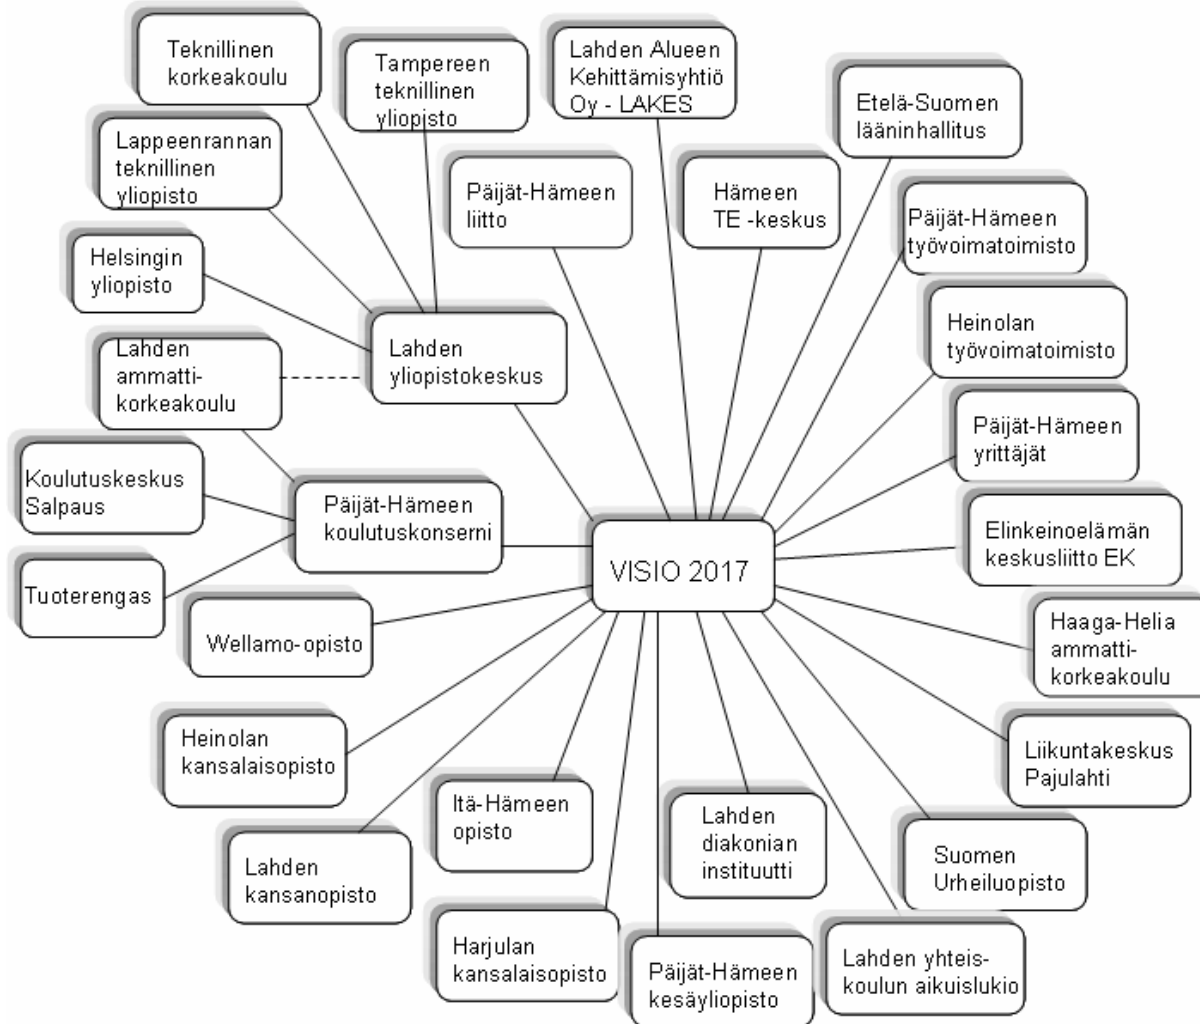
Teknillinen korkeakoulu

Tampereen teknillinen yliopisto

Lahden Alueen Kehittämisyhtiö Oy - LAKES

Etelä-Suomen lääninhallitus

Lappeenrannan teknillinen yliopisto

Päijät-Hämeen liitto

Hämeen TE -keskus

Päijät-Hämeen työvoimatoimisto

Helsingin yliopisto

Heinolan työvoimatoimisto

Lahden yliopistokeskus

Lahden ammatti-korkeakoulu

Päijät-Hämeen yrittäjät

Koulutuskeskus Salpaus

Päijät-Hämeen koulutuskonserni

Elinkeinoelämän keskusliitto EK

VISIO 2017

Tuoterengas

Wellamo-opisto

Haaga-Helia ammatti-korkeakoulu

Heinolan kansalaisopisto

Liikuntakeskus Pajulahti

Itä-Hämeen opisto

Lahden diakonian instituutti

Lahden kansanopisto

Suomen Urheiluopisto

Harjulan kansalaisopisto

Päijät-Hämeen kesäyliopisto

Lahden yhteis-koulun aikuislukio